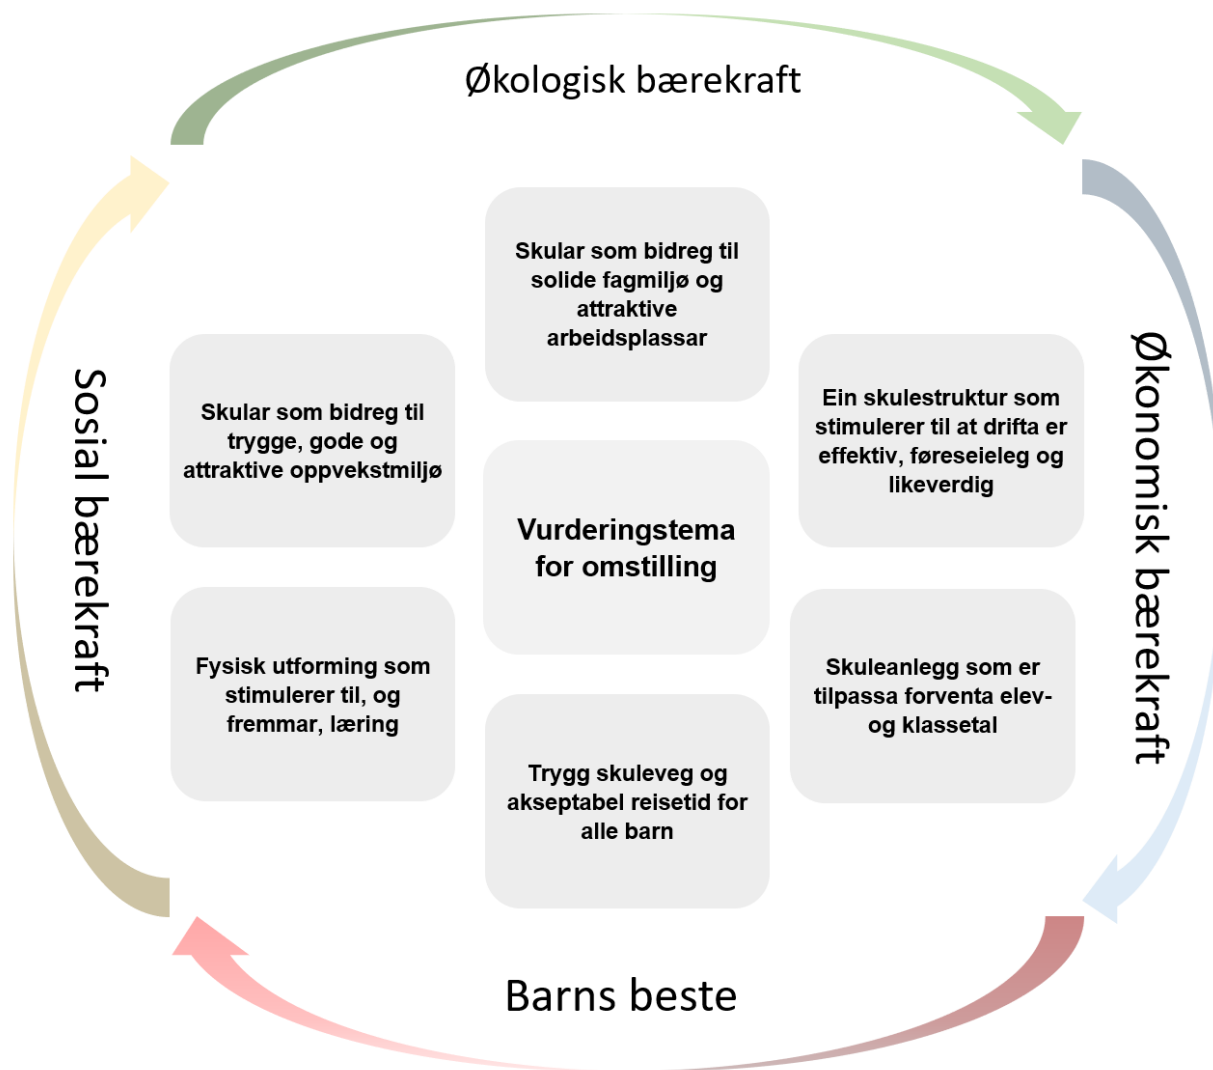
Økologisk bærekraft

Sosial bærekraft

Økonomisk bærekraft

Skular som bidreg til solide fagmiljø og attraktive arbeidsplassar

Skular som bidreg til trygge, gode og attraktive oppvekstmiljø

Vurderingstema for omstilling

Ein skulestruktur som stimulerer til at drifta er effektiv, føreseieleg og likeverdig

Fysisk utforming som stimulerer til, og fremmar, læring

Skuleanlegg som er tilpassa forventa elev- og klassetal

Trygg skuleveg og akseptabel reisetid for alle barn

Barns beste